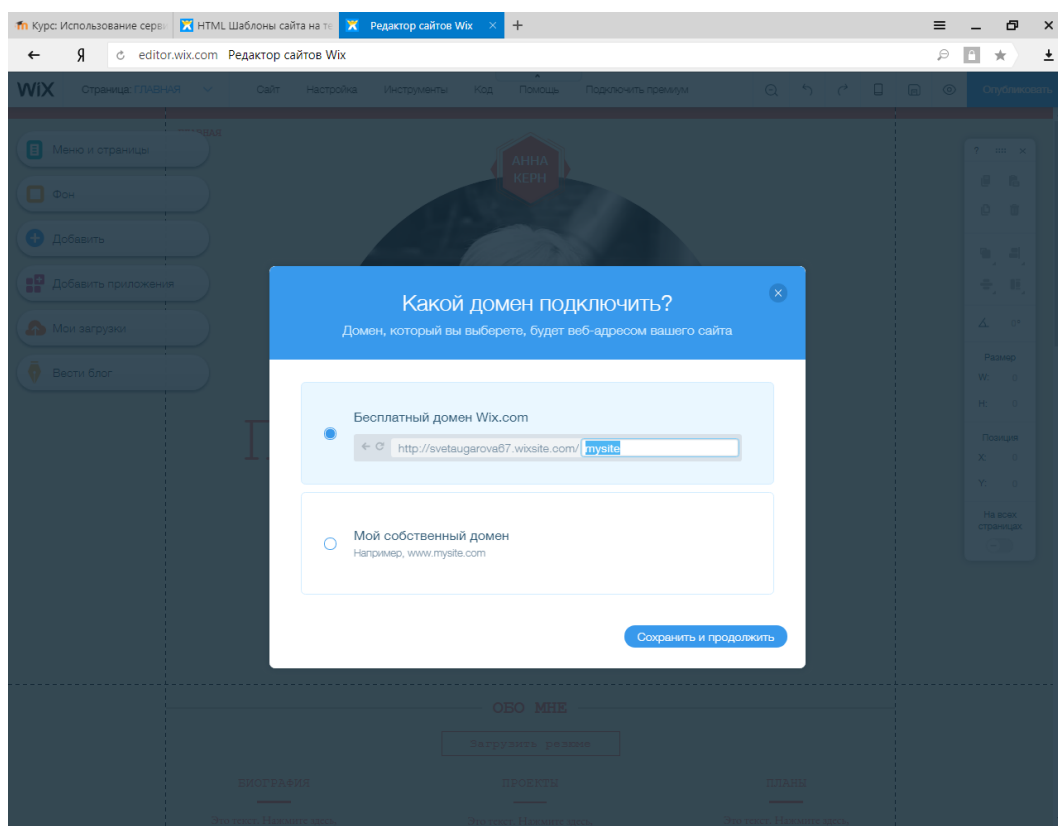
Курс: Использование серв
HTML Шаблоны сайта на те
Редактор сайтов Wix
+

Я
editor.wix.com Редактор сайтов Wix

WiX Страница: ГЛАВНАЯ Сайт Настройка Инструменты Код Помощь Подключить премиум Опубликовать

Меню и страницы
Фон
Добавить
Добавить приложения
Мои загрузки
Вести блог

АННА КЕРН

Размер
W:
H:
Позиция
X:
Y:
На всех страницах

Какой домен подключить?
Домен, который вы выберете, будет веб-адресом вашего сайта

Бесплатный домен Wix.com
http://svetaugarova67.wixsite.com/ mysite

Мой собственный домен
Например, www.mysite.com

Сохранить и продолжить

ОБО МНЕ
Загрузить резюме
БИОГРАФИЯ
ПРОЕКТЫ
ПЛАНЫ
Это текст. Нажмите здесь
Это текст. Нажмите здесь
Это текст. Нажмите здесь